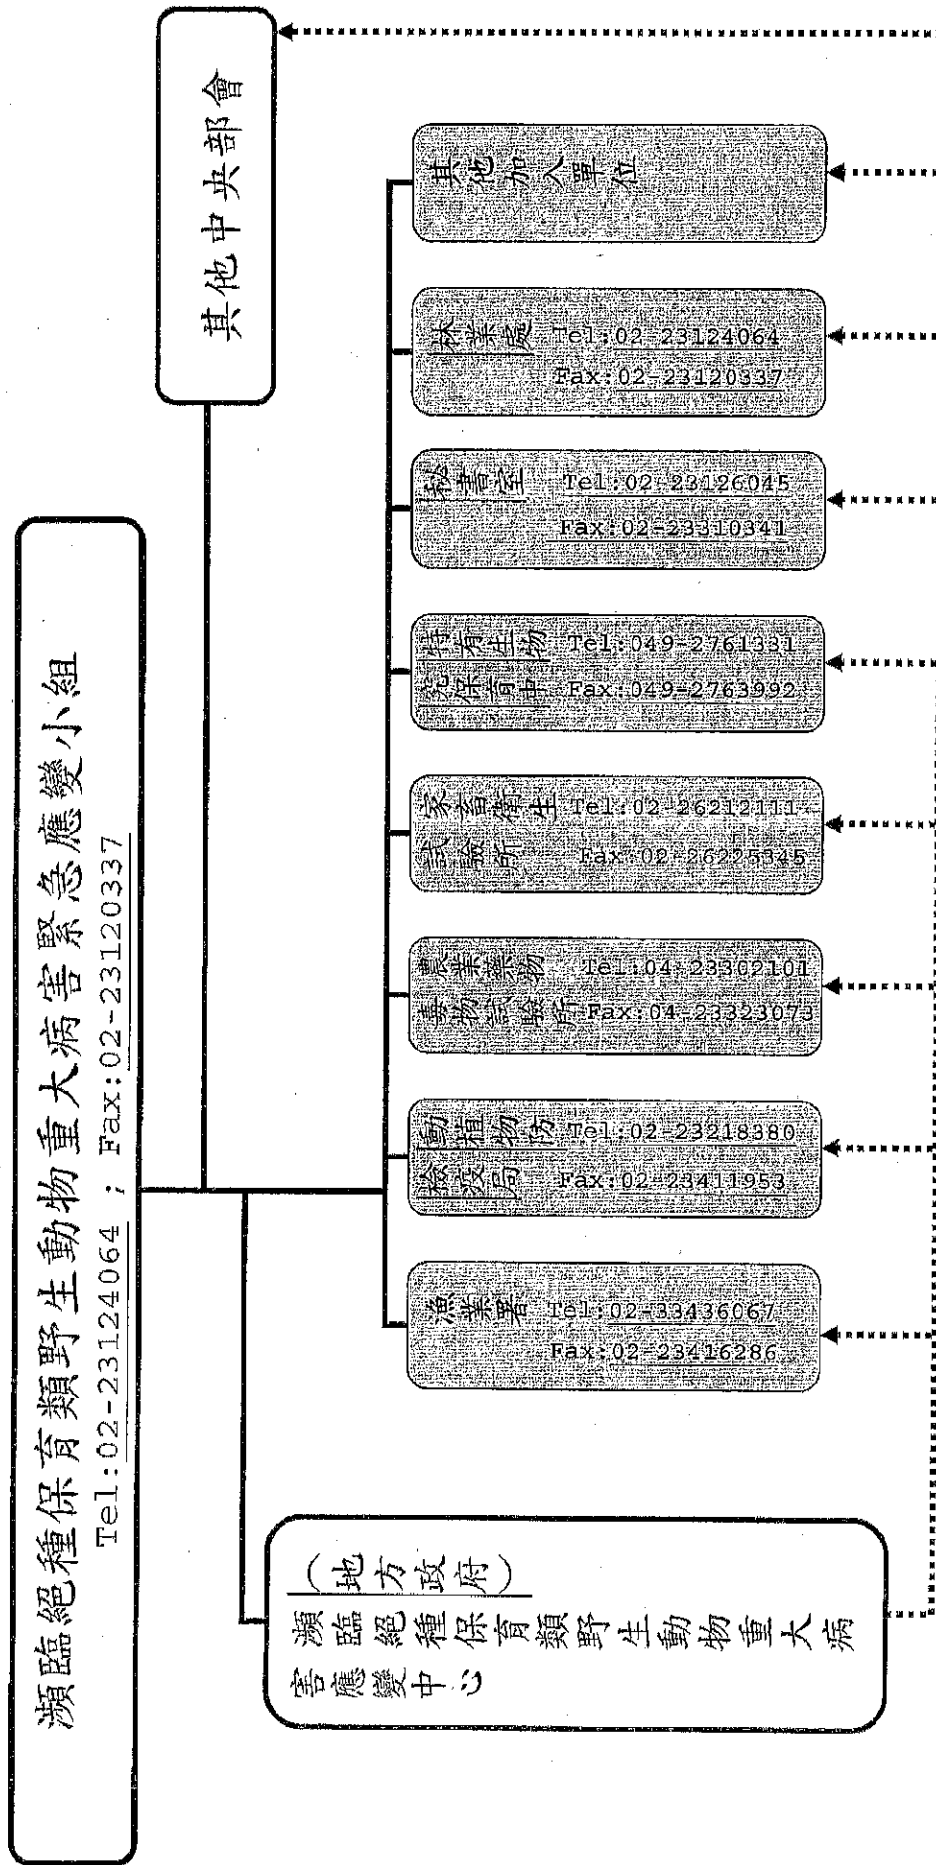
瀕臨絕種保育類野生動物重大病害緊急應變小組
Tel:02-23124064 ; Fax:02-23120337

其他中央部會

其他加入單位

林業處 Tel:02-23124064
Fax:02-23120337

秘書室 Tel:02-23126045
Fax:02-23310341

特有生物研究保育中心 Tel:049-2761331
Fax:049-2763992

家畜衛生試驗所 Tel:02-26212111
Fax:02-26225345

農業藥物毒物試驗所 Tel:04-23302101
Fax:04-23323073

動植物防疫檢疫局 Tel:02-23218380
Fax:02-23411953

漁業署 Tel:02-33436067
Fax:02-23416286

（地方政府）
瀕臨絕種保育類野生動物重大病害應變中心